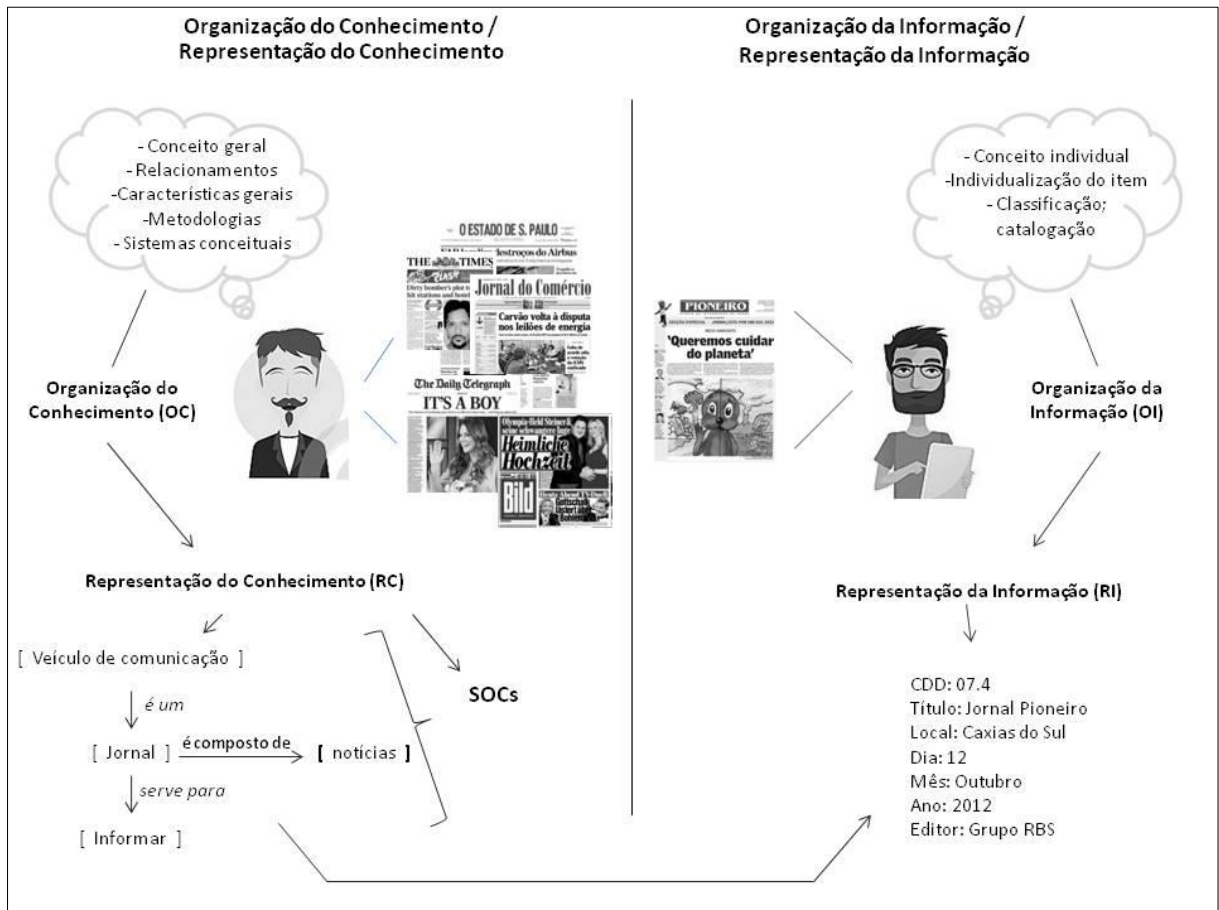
Organização do Conhecimento / Representação do Conhecimento

Organização da Informação / Representação da Informação

- Conceito geral
- Relacionamentos
-Características gerais
-Metodologias
- Sistemas conceituais

O ESTADO DE S. PAULO
THE TIMES
Jornal do Comércio
Carvão volta à disputa nos leilões de energia
The Daily Telegraph
IT'S A BOY
Heimliche Hochzeit
Bild

PIONEIRO
'Queremos cuidar do planeta'

- Conceito individual
-Individualização do item
- Classificação; catalogação

Organização do Conhecimento (OC)

Organização da Informação (OI)

Representação do Conhecimento (RC)

Representação da Informação (RI)

[ Veículo de comunicação ]
é um
[ Jornal ] é composto de [ notícias ]
serve para
[ Informar ]

SOCs

CDD: 07.4
Título: Jornal Pioneiro
Local: Caxias do Sul
Dia: 12
Mês: Outubro
Ano: 2012
Editor: Grupo RBS